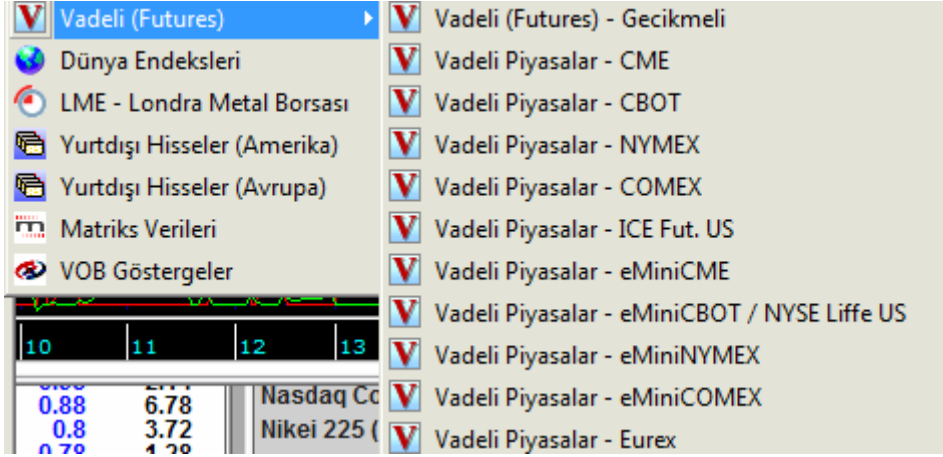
Vadeli (Futures)
Dünya Endeksleri
LME - Londra Metal Borsası
Yurtdışı Hisseler (Amerika)
Yurtdışı Hisseler (Avrupa)
Matriks Verileri
VOB Göstergeler

Vadeli (Futures) - Gecikmeli
Vadeli Piyasalar - CME
Vadeli Piyasalar - CBOT
Vadeli Piyasalar - NYMEX
Vadeli Piyasalar - COMEX
Vadeli Piyasalar - ICE Fut. US
Vadeli Piyasalar - eMiniCME
Vadeli Piyasalar - eMiniCBOT / NYSE Liffe US
Vadeli Piyasalar - eMiniNYMEX
Vadeli Piyasalar - eMiniCOMEX
Vadeli Piyasalar - Eurex

10 11 12 13

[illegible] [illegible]
0.88 6.78
0.8 3.72
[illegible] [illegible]

Nasdaq Co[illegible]
Nikei 225 ([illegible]